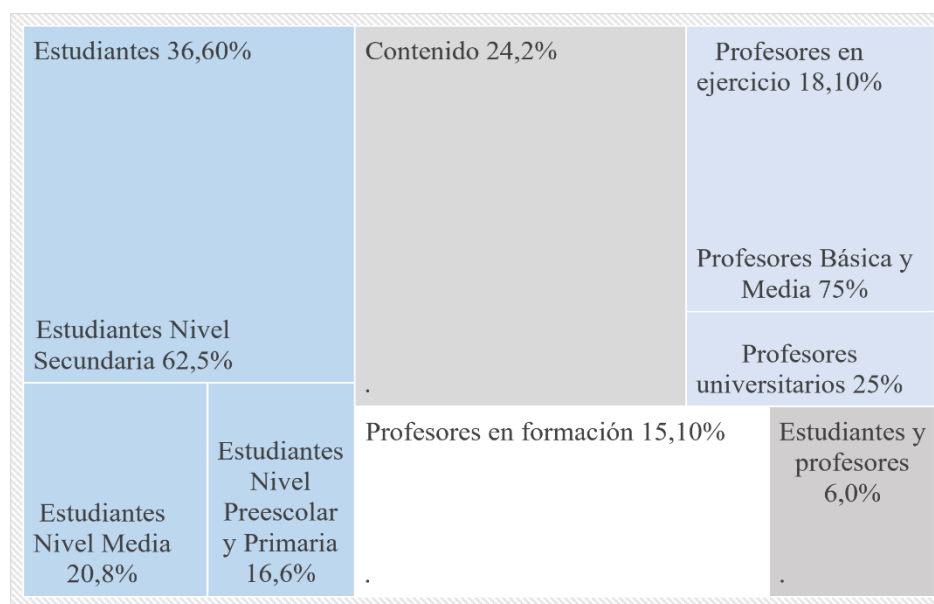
Estudiantes 36,60%

Estudiantes Nivel Secundaria 62,5%

Estudiantes Nivel Media 20,8%

Estudiantes Nivel Preescolar y Primaria 16,6%

Contenido 24,2%

.

Profesores en ejercicio 18,10%

Profesores Básica y Media 75%

Profesores universitarios 25%

Profesores en formación 15,10%

.

Estudiantes y profesores 6,0%

.